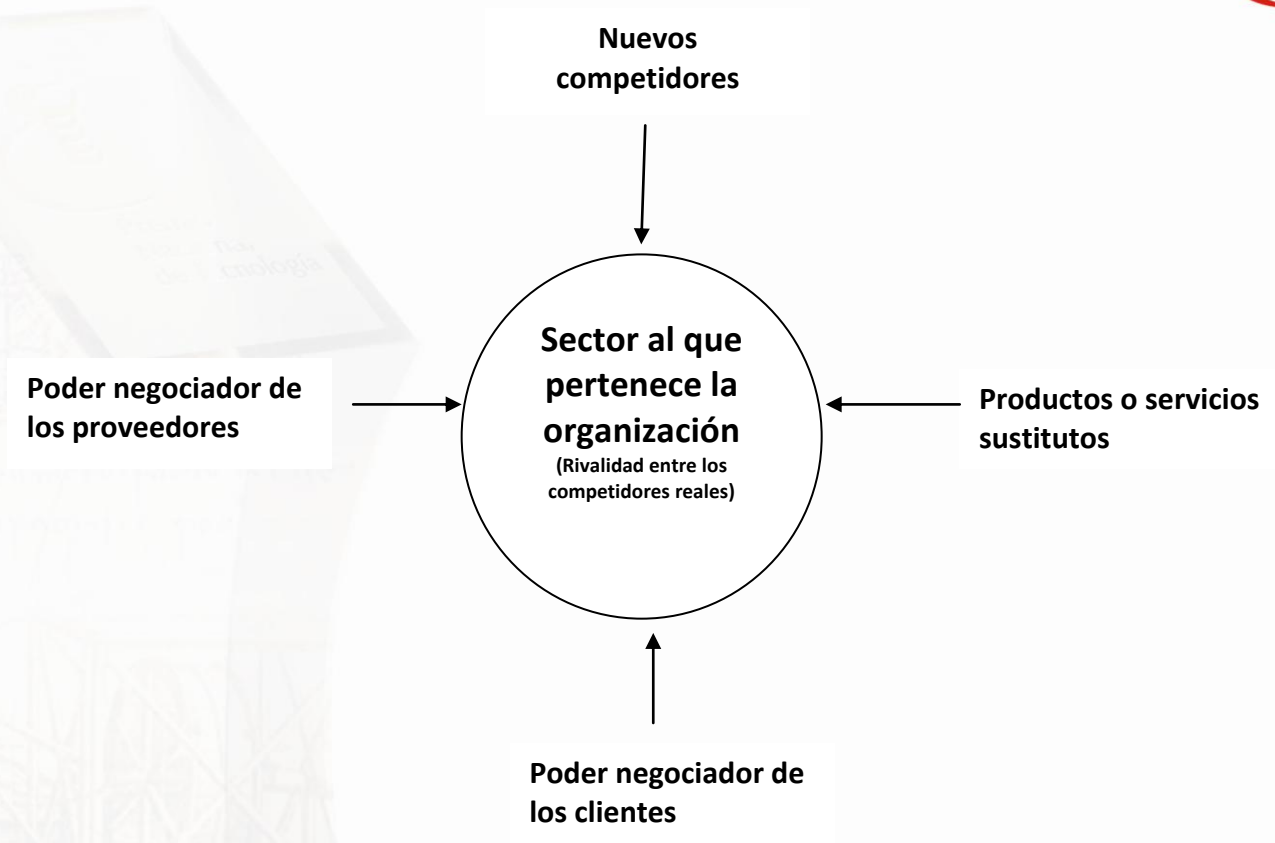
Nuevos competidores

Poder negociador de los proveedores

Sector al que pertenece la organización
(Rivalidad entre los competidores reales)

Productos o servicios sustitutos

Poder negociador de los clientes